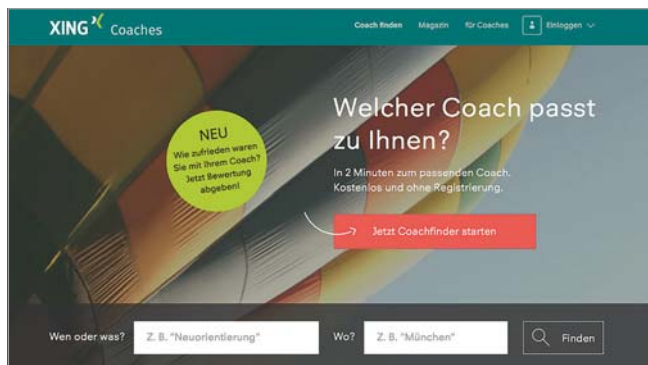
XING Coaches

Coach finden Magazin für Coaches Einloggen

NEU
Wie zufrieden waren Sie mit Ihrem Coach? Jetzt Bewertung abgeben!

Welcher Coach passt zu Ihnen?

In 2 Minuten zum passenden Coach. Kostenlos und ohne Registrierung.

Jetzt Coachfinder starten

Wen oder was? Z. B. "Neuorientierung" Wo? Z. B. "München" Finden